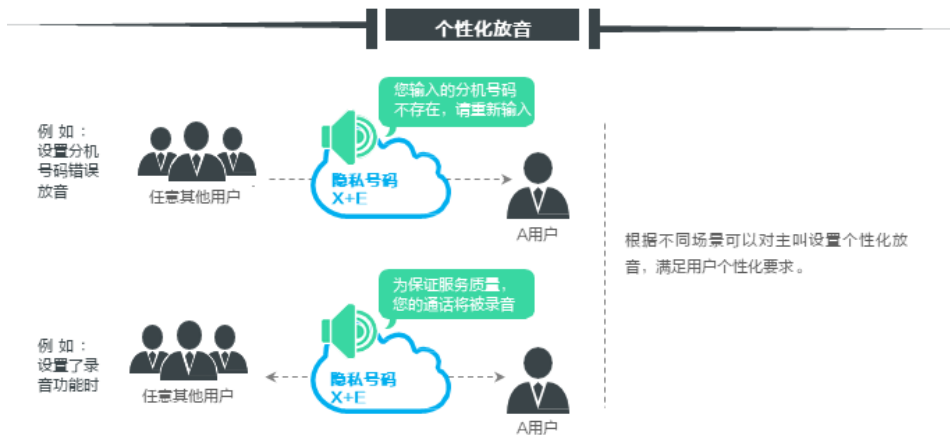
个性化放音

例如：设置分机号码错误放音

任意其他用户

您输入的分机号码不存在，请重新输入

隐私号码 X+E

A用户

例如：设置了录音功能时

任意其他用户

为保证服务质量，您的通话将被录音

隐私号码 X+E

A用户

根据不同场景可以对主叫设置个性化放音，满足用户个性化要求。